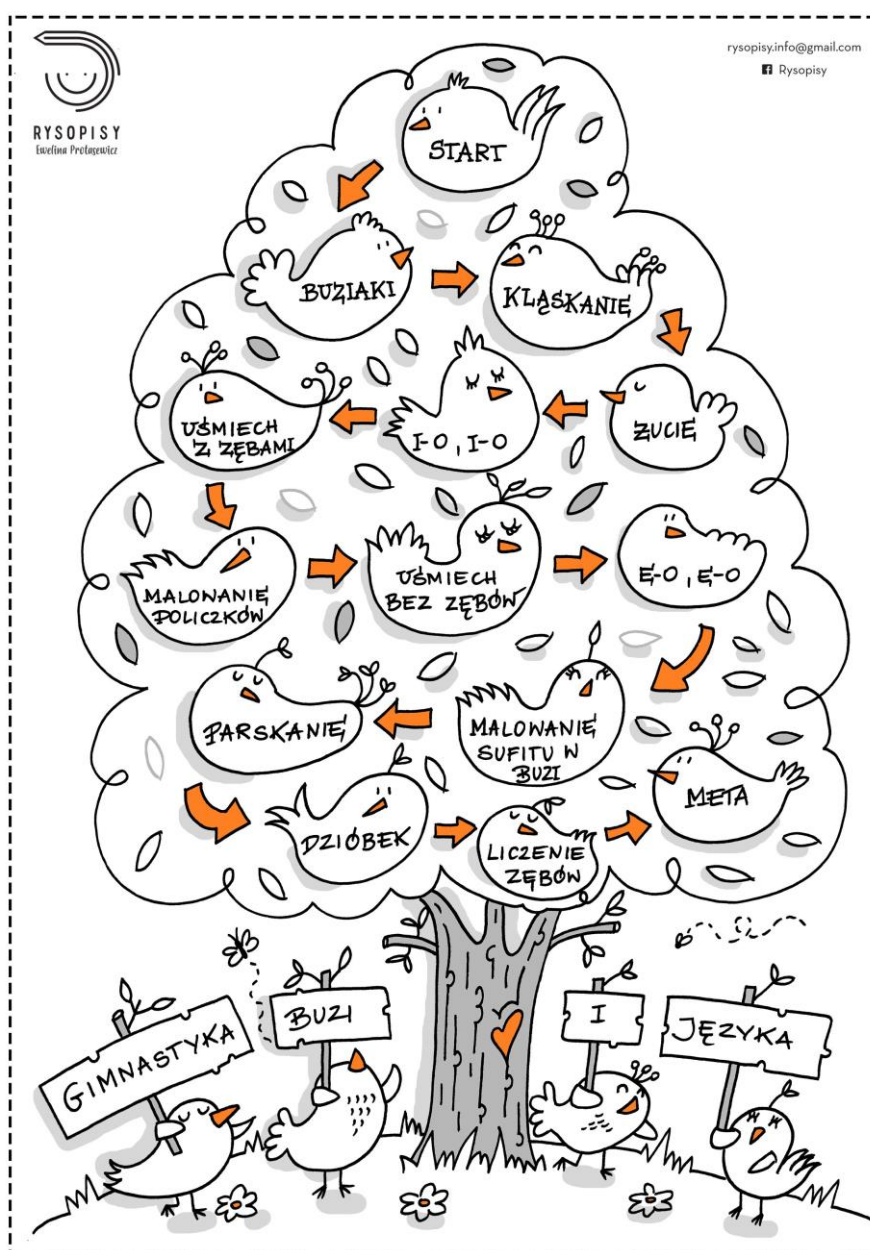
RYSOPISY
Ewelina Protasewicz

rysopisy.info@gmail.com
Rysopisy

START

BUZIAKI

KLASKANIE

UŚMIECH Z ZĘBAMI

I-O, I-O

ŻUCIE

MALOWANIE POLICZKÓW

UŚMIECH BEZ ZĘBÓW

E-O, E-O

PARSKANIE

MALOWANIE SUFITU W BUZI

META

DZIÓBEK

LICZENIE ZĘBÓW

GIMNASTYKA

BUZI

I

JĘZYKA